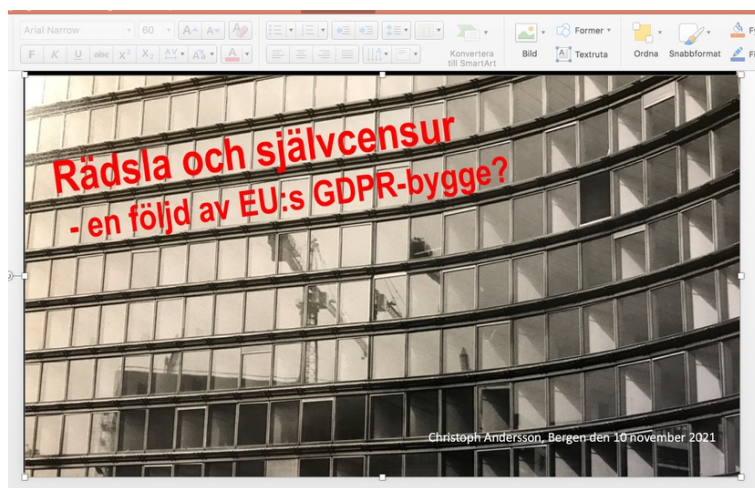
Arial Narrow 60 A A
F K U abc X² X₂ AV Aa A
Konvertera till SmartArt
Bild Former Textruta
Ordna Snabbformat
Fo
Fi

Rädsla och självcensur
- en följd av EU:s GDPR-bygge?

Christoph Andersson, Bergen den 10 november 2021